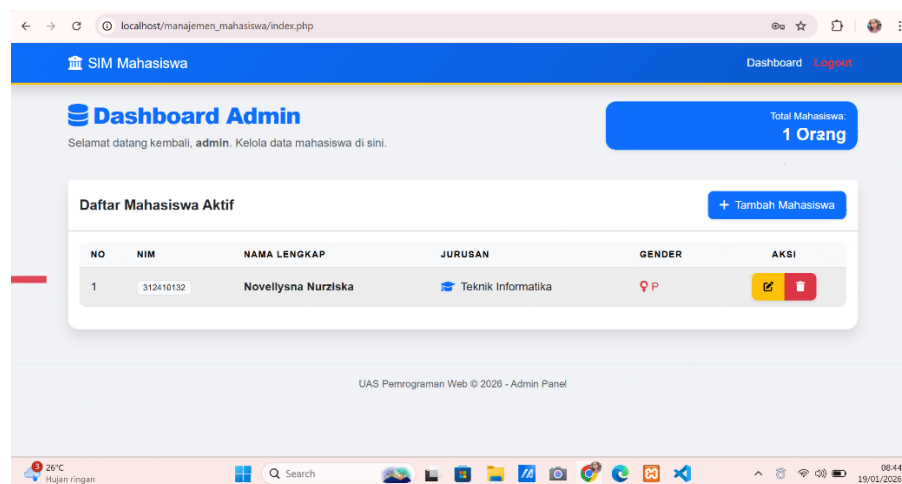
localhost/manajemen_mahasiswa/index.php

SIM Mahasiswa

Dashboard Logout

Dashboard Admin

Selamat datang kembali, **admin**. Kelola data mahasiswa di sini.

Total Mahasiswa:
1 Orang

Daftar Mahasiswa Aktif

+ Tambah Mahasiswa

| NO | NIM | NAMA LENGKAP | JURUSAN | GENDER | AKSI |
|---|---|---|---|---|---|
| 1 | 312410132 | Novellysna Nurziska | Teknik Informatika | P | |

UAS Pemrograman Web © 2026 - Admin Panel

26°C
Hujan ringan

Search

08:44
19/01/2026